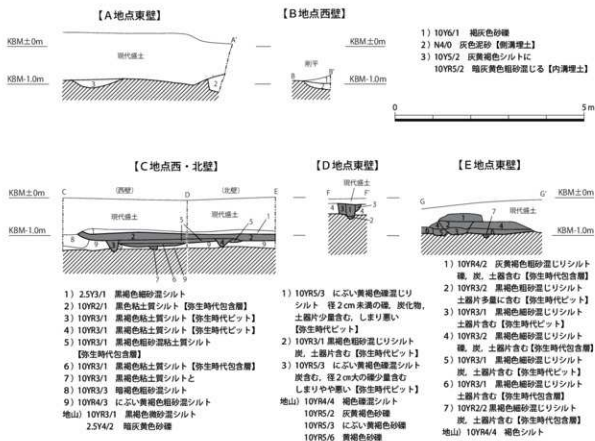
【A地点東壁】

KBM±0m

A'

現代盛土

KBM-1.0m

1

2

【B地点西壁】

KBM±0m

KBM-1.0m

1）10Y6/1　褐灰色砂礫
2）N4/0　灰色泥砂【側溝埋土】
3）10Y5/2　灰黄褐色シルトに
　　10YR5/2　暗灰黄色粗砂混じる【内溝埋土】

0

5 m

【C地点西・北壁】

C　(西壁)　D　(北壁)　E

KBM±0m

現代盛土

KBM-1.0m

1

2

3

4

5

6

7

8

9

1）2.5Y3/1　黒褐色細砂混シルト
2）10YR2/1　黒色粘土質シルト【弥生時代包含層】
3）10YR3/1　黒褐色粘土質シルト【弥生時代ピット】
4）10YR3/1　黒褐色粘土質シルト【弥生時代ピット】
5）10YR3/1　黒褐色粗砂混粘土質シルト
　　【弥生時代包含層】
6）10YR3/1　黒褐色粘土質シルト【弥生時代包含層】
7）10YR3/1　黒褐色粘土質シルトと
8）10YR3/3　暗褐色細砂混シルト
9）10YR4/3　にぶい黄褐色細砂混シルト
地山）10YR3/1　黒褐色微砂混シルト
　　　2.5Y4/2　暗灰黄色砂礫

【D地点東壁】

F　F'

現代盛土

1

2

3

4

1）10YR5/3　にぶい黄褐色細砂混じり
　　シルト　径2cm未満の礫、炭化物、
　　土器片少量含む、しまり悪い
　　【弥生時代ピット】
2）10YR3/1　黒褐色粗砂混じりシルト
　　炭、土器片含む【弥生時代ピット】
3）10YR5/3　にぶい黄褐色細砂混シルト
　　炭含む、径2cm大の礫少量含む
　　しまりやや悪い【弥生時代ピット】
地山）10YR4/4　褐色礫混シルト
　　　10YR5/2　灰黄褐色砂礫
　　　10YR5/3　にぶい黄褐色砂礫
　　　10YR5/6　黄褐色砂礫

【E地点東壁】

G　G'

KBM±0m

KBM-1.0m

1）10YR4/2　灰黄褐色細砂混じりシルト
　　礫、炭、土器含む【弥生時代包含層】
2）10YR3/2　黒褐色粗砂混じりシルト
　　土器片多量に含む【弥生時代ピット】
3）10YR3/1　黒褐色細砂混じりシルト
　　土器片含む【弥生時代ピット】
4）10YR3/2　黒褐色細砂混じりシルト
　　礫、炭、土器片含む【弥生時代包含層】
5）10YR3/1　黒褐色細砂混じりシルト
　　土器片含む【弥生時代ピット】
6）10YR3/1　黒褐色細砂混じりシルト
　　土器片含む【弥生時代ピット】
7）10YR2/2　黒褐色細砂混じりシルト
　　炭、土器片含む【弥生時代包含層】
地山）10YR4/4　褐色シルト